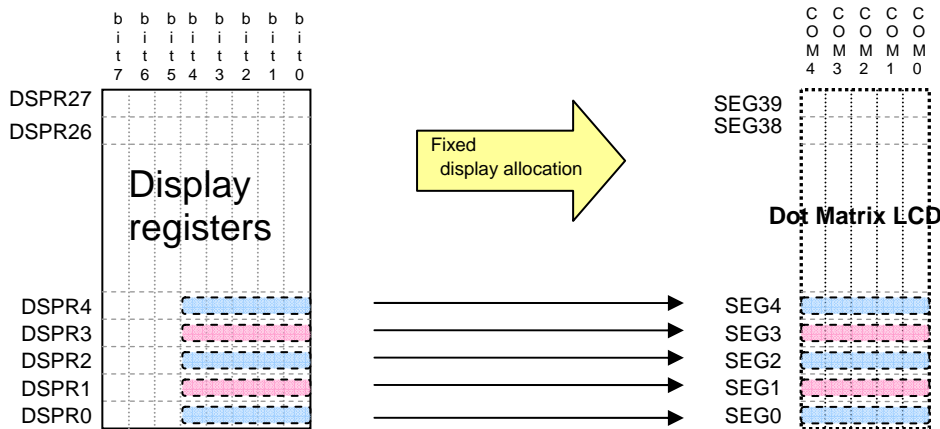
bit7 bit6 bit5 bit4 bit3 bit2 bit1 bit0

DSPR27
DSPR26

Display registers

DSPR4
DSPR3
DSPR2
DSPR1
DSPR0

Fixed display allocation

COM4 COM3 COM2 COM1 COM0

SEG39
SEG38

Dot Matrix LCD

SEG4
SEG3
SEG2
SEG1
SEG0